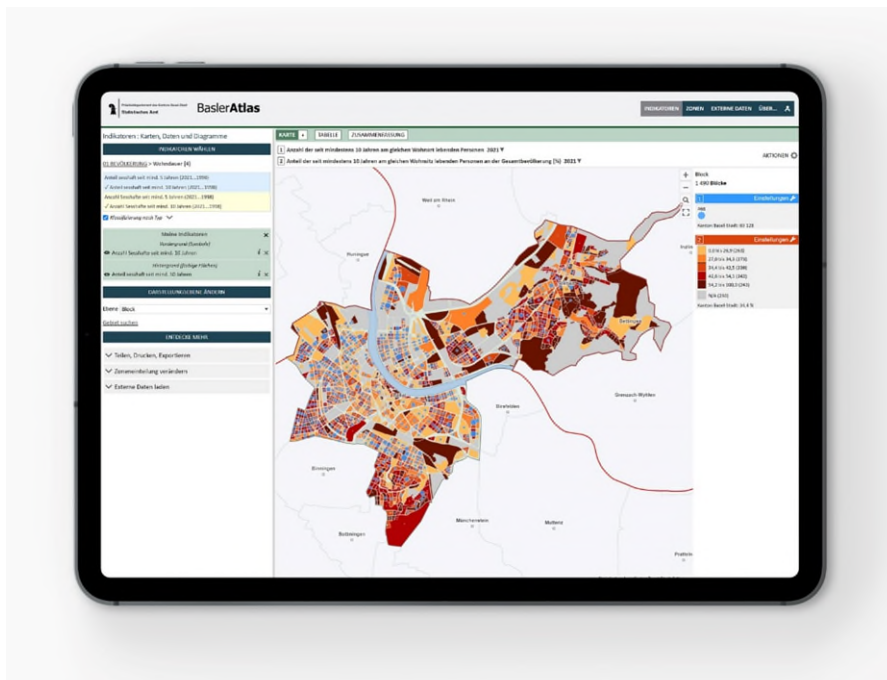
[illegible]
Statistisches Amt

BaslerAtlas

INDIKATOREN ZONEN EXTERNE DATEN ÜBER...

Indikatoren: Karten, Daten und Diagramme

INDIKATOREN WÄHLEN

01 BEVÖLKERUNG > Wohndauer (4)

Anteil wohnhaft seit mind. 5 Jahren (2021...1998)
Anteil wohnhaft seit mind. 10 Jahren (2021...1998)
Anteil Sesshafte seit mind. 5 Jahren (2021...1998)
Anzahl Sesshafte seit mind. 10 Jahren (2021...1998)

Klassifizierung nach Typ

Meine Indikatoren
Vordergrund (Symbole)
Anzahl Sesshafte seit mind. 10 Jahren
Hintergrund (farbige Flächen)
Anteil wohnhaft seit mind. 10 Jahren

DARSTELLUNGSEBENE ÄNDERN

Ebene: Block

Gebiet suchen

ENTDECKE MEHR

Teilen, Drucken, Exportieren
Zoneneinteilung verändern
Externe Daten laden

KARTE TABELLE ZUSAMMENFASSUNG

1 Anzahl der seit mindestens 10 Jahren am gleichen Wohnort lebenden Personen 2021
2 Anteil der seit mindestens 10 Jahren am gleichen Wohnsitz lebenden Personen an der Gesamtbevölkerung [%] 2021

AKTIONEN

Weil am Rhein
Hüningen
Riehen
Bettingen
Birsfelden
Grenzach-Wyhlen
Binningen
Bottmingen
Münchenstein
Muttenz
Pratteln

Block
1 490 Blöcke

Einstellungen
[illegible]
Kanton Basel-Stadt: 61 128

Einstellungen
0,0 bis 26,9 (263)
27,0 bis 34,3 (279)
34,4 bis 42,5 (288)
42,6 bis 54,1 (240)
54,2 bis 100,0 (243)
N/A (232)
Kanton Basel-Stadt: 34,6 %